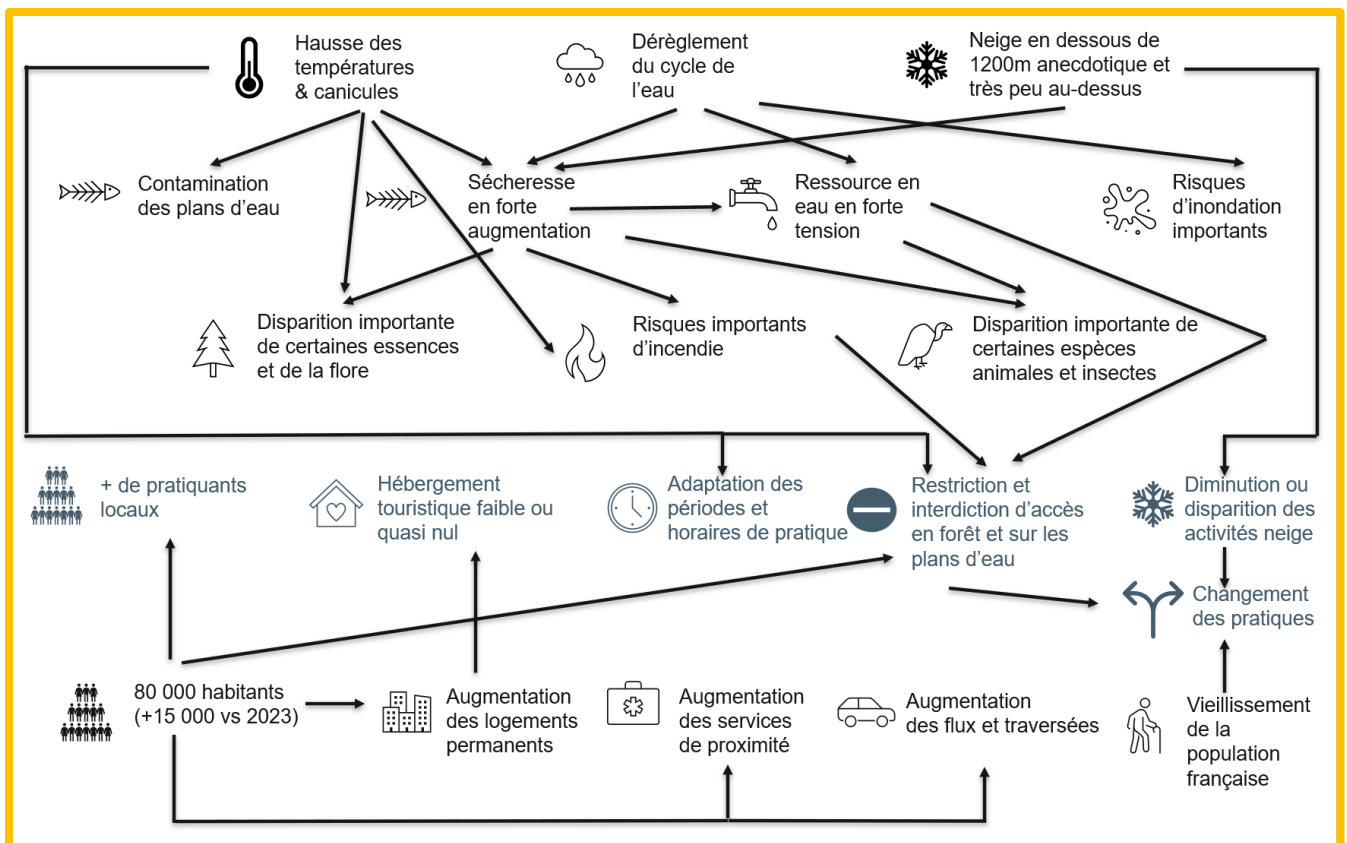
Hausse des températures & canicules

Dérèglement du cycle de l'eau

Neige en dessous de 1200m anecdotique et très peu au-dessus

Contamination des plans d'eau

Sécheresse en forte augmentation

Ressource en eau en forte tension

Risques d'inondation importants

Disparition importante de certaines essences et de la flore

Risques importants d'incendie

Disparition importante de certaines espèces animales et insectes

+ de pratiquants locaux

Hébergement touristique faible ou quasi nul

Adaptation des périodes et horaires de pratique

Restriction et interdiction d'accès en forêt et sur les plans d'eau

Diminution ou disparition des activités neige

Changement des pratiques

80 000 habitants (+15 000 vs 2023)

Augmentation des logements permanents

Augmentation des services de proximité

Augmentation des flux et traversées

Vieillissement de la population française